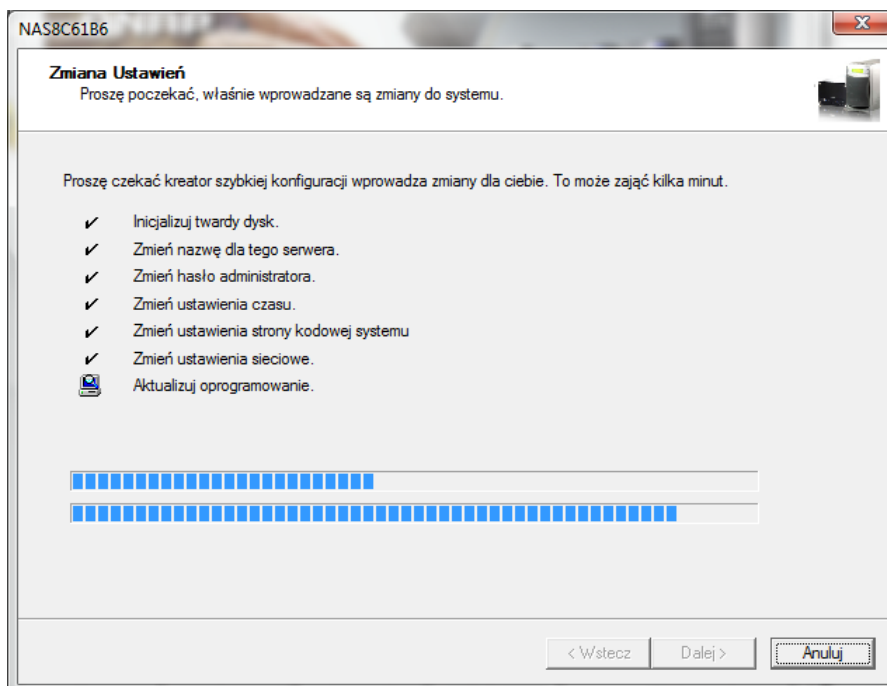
NAS8C61B6

Zmiana Ustawień
Proszę poczekać, właśnie wprowadzane są zmiany do systemu.

Proszę czekać kreator szybkiej konfiguracji wprowadza zmiany dla ciebie. To może zająć kilka minut.

✔ Inicjalizuj twardy dysk.
✔ Zmień nazwę dla tego serwera.
✔ Zmień hasło administratora.
✔ Zmień ustawienia czasu.
✔ Zmień ustawienia strony kodowej systemu
✔ Zmień ustawienia sieciowe.
Aktualizuj oprogramowanie.

< Wstecz
Dalej >
Anuluj